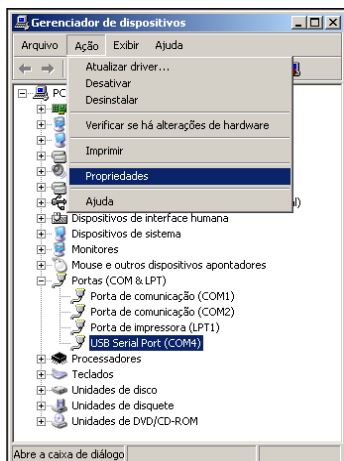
Gerenciador de dispositivos

Arquivo Ação Exibir Ajuda

Atualizar driver...
Desativar
Desinstalar

Verificar se há alterações de hardware

Imprimir

Propriedades

Ajuda

PC

l)

Dispositivos de interface humana
Dispositivos de sistema
Monitores
Mouse e outros dispositivos apontadores
Portas (COM & LPT)
Porta de comunicação (COM1)
Porta de comunicação (COM2)
Porta de impressora (LPT1)
USB Serial Port (COM4)
Processadores
Teclados
Unidades de disco
Unidades de disquete
Unidades de DVD/CD-ROM

Abre a caixa de diálogo